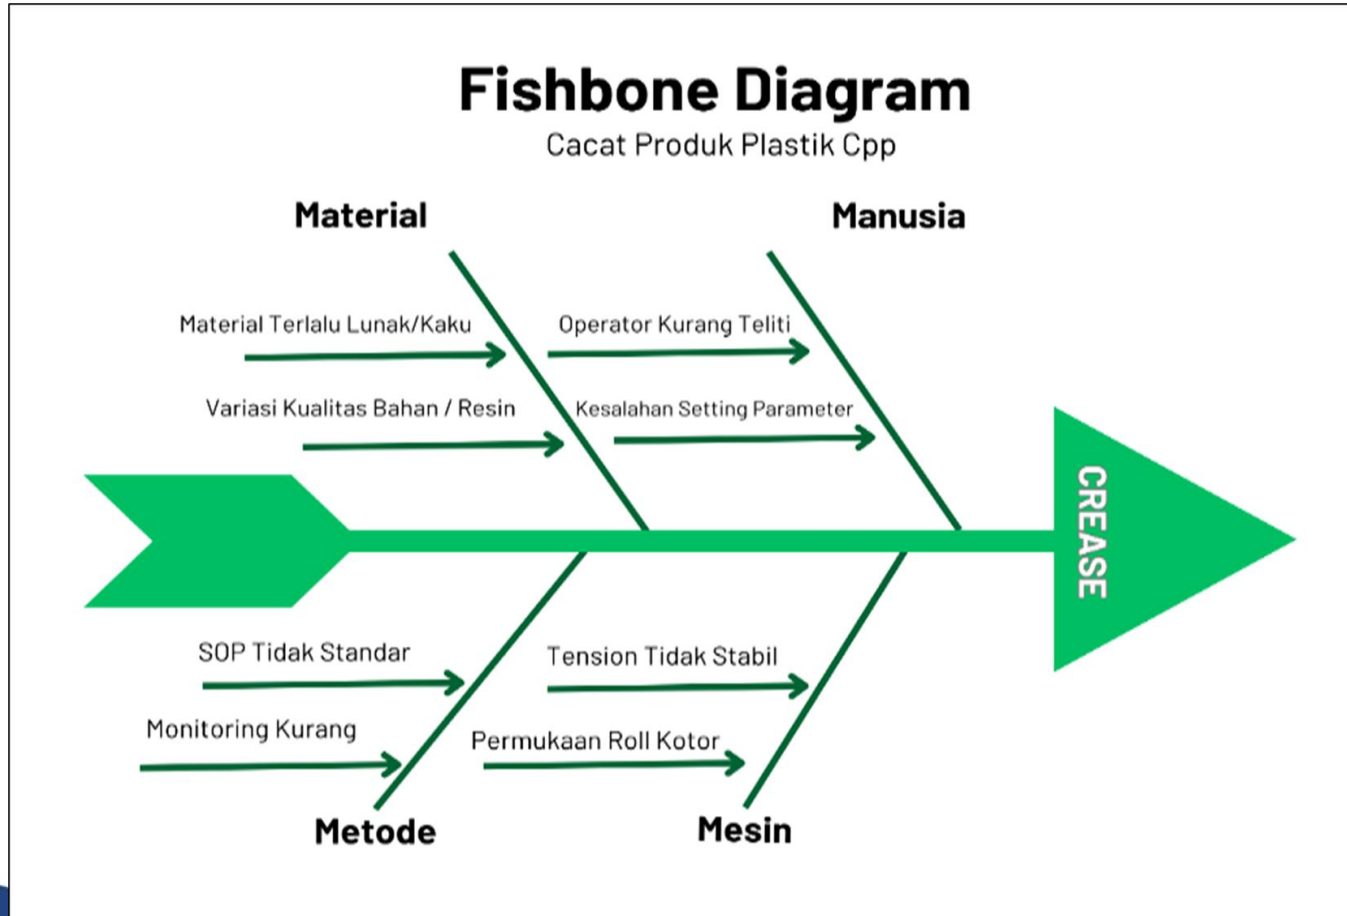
Fishbone Diagram
Cacat Produk Plastik Cpp

Material

Material Terlalu Lunak/Kaku

Variasi Kualitas Bahan / Resin

Manusia

Operator Kurang Teliti

Kesalahan Setting Parameter

CREASE

SOP Tidak Standar

Monitoring Kurang

Metode

Tension Tidak Stabil

Permukaan Roll Kotor

Mesin